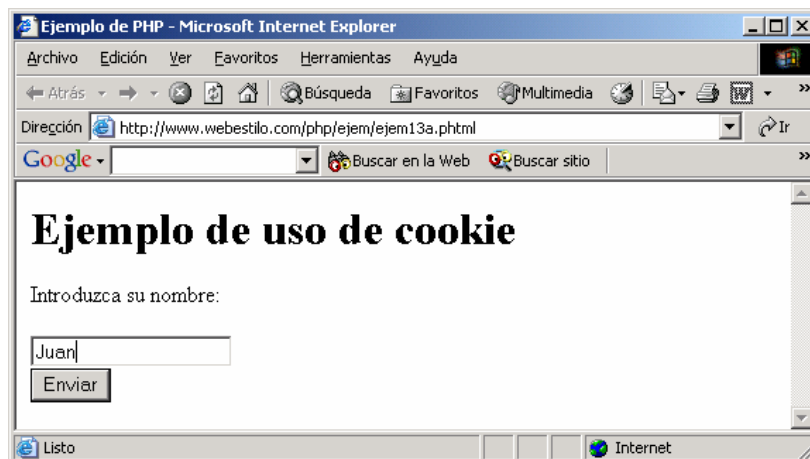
Ejemplo de PHP - Microsoft Internet Explorer

Archivo Edición Ver Favoritos Herramientas Ayuda

Atrás Búsqueda Favoritos Multimedia

Dirección http://www.webestilo.com/php/ejem/ejem13a.phtml Ir

Google Buscar en la Web Buscar sitio

# Ejemplo de uso de cookie

Introduzca su nombre:

Juan

Enviar

Listo Internet